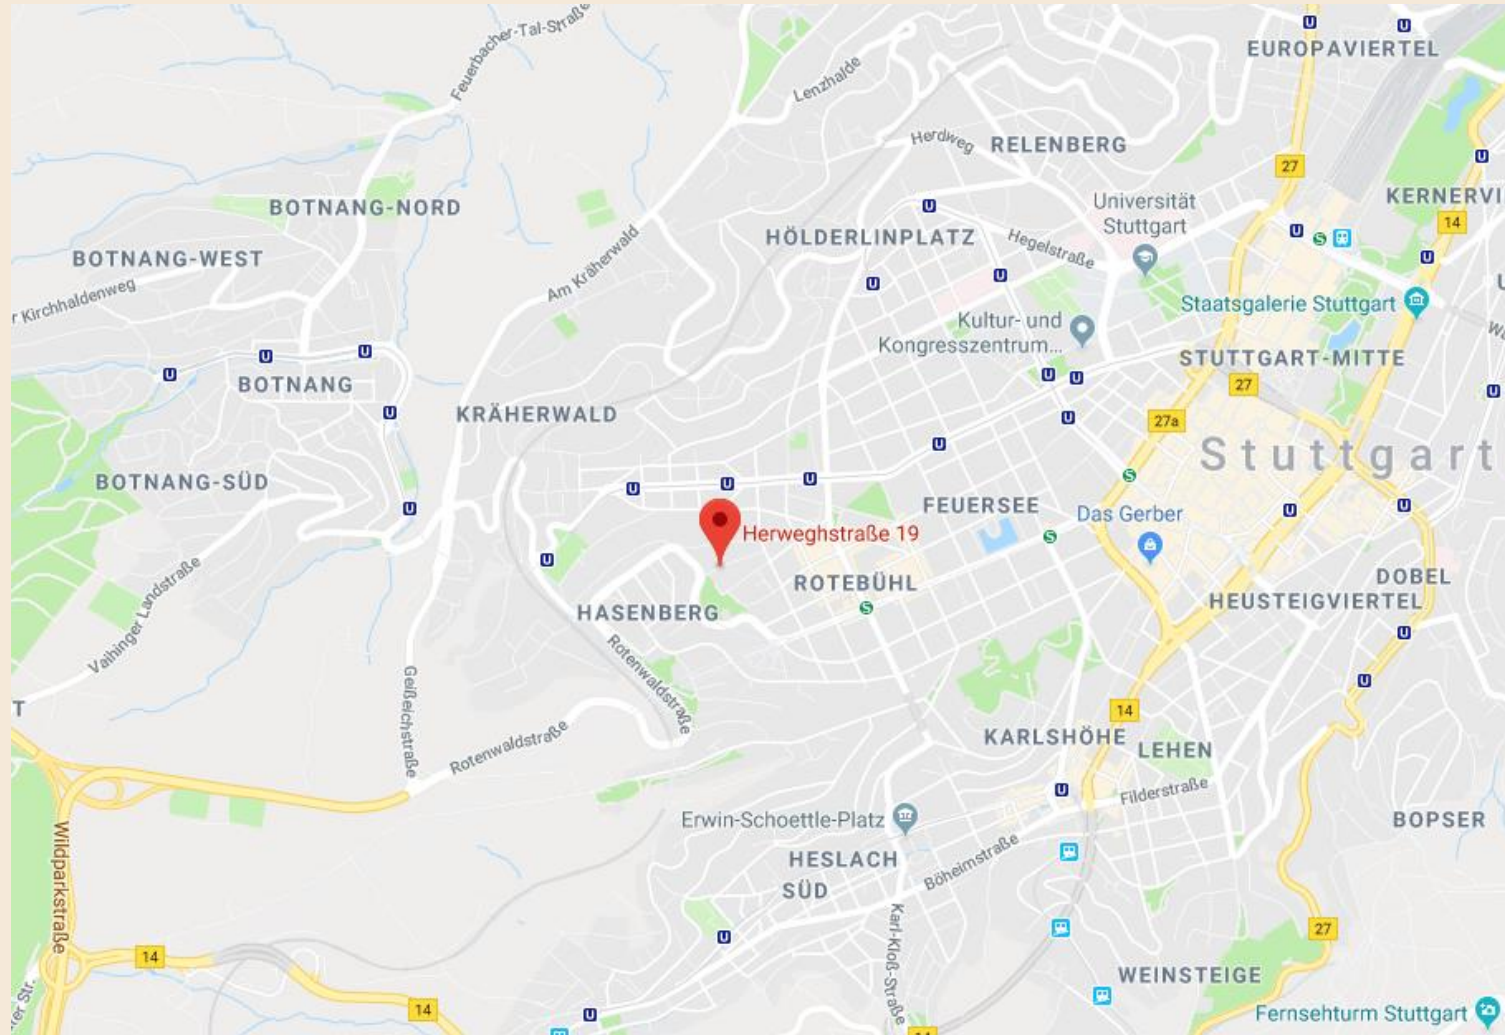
Feuerbacher-Tal-Straße
Lenzhalde
EUROPAVIERTEL
Herdweg
RELENBERG
27
KERNERVI
14
BOTNANG-NORD
Universität Stuttgart
HÖLDERLINPLATZ
Hegelstraße
BOTNANG-WEST
Am Kräherwald
r Kirchhaldenweg
Staatsgalerie Stuttgart
Kultur- und Kongresszentrum...
BOTNANG
STUTTGART-MITTE
27
KRÄHERWALD
27a
Stuttgart
BOTNANG-SÜD
FEUERSEE
Das Gerber
Herweghstraße 19
ROTEBÜHL
DOBEL
HASENBERG
HEUSTEIGVIERTEL
Vaihinger Landstraße
Rotenwaldstraße
Geißeichstraße
Rotenwaldstraße
14
KARLSHÖHE
LEHEN
Filderstraße
Erwin-Schoettle-Platz
BOPSER
HESLACH
SÜD
Böheimstraße
Wildparkstraße
Karl-Kloß-Straße
27
14
WEINSTEIGE
14
Fernsehturm Stuttgart